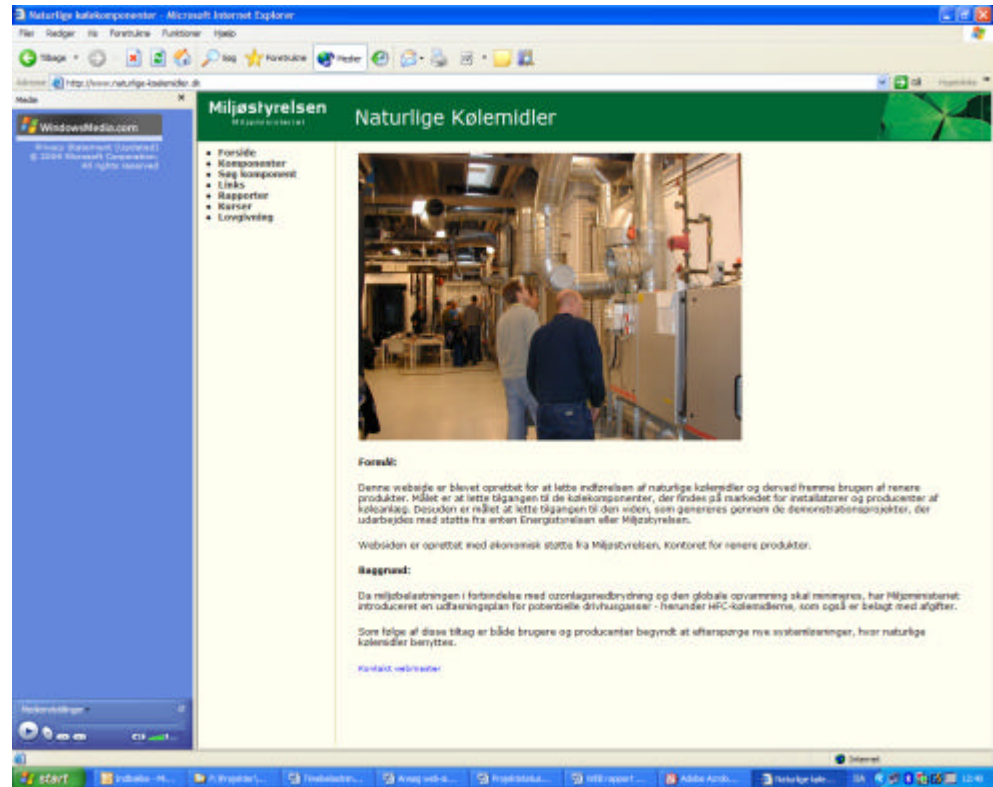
Naturlige kølekomponenter - Microsoft Internet Explorer

Filer Rediger Vis Foretrukne Funktioner Hjælp

Tilbage Søg Foretrukne Medier

Adresse http://www.naturlige-kølemidler.dk Gå Hyperlinks

Medie

WindowsMedia.com

Privacy Statement (Updated) © 2004 Microsoft Corporation. All rights reserved

Medieindstillinger

Miljøstyrelsen
Miljøministeriet

Naturlige Kølemidler

• Forside
• Komponenter
• Søg komponent
• Links
• Rapporter
• Kurser
• Lovgivning

Formål:

Denne webside er blevet oprettet for at lette indførelsen af naturlige kølemidler og derved fremme brugen af renere produkter. Målet er at lette tilgangen til de kølekomponenter, der findes på markedet for installatører og producenter af køleanlæg. Desuden er målet at lette tilgangen til den viden, som genereres gennem de demonstrationsprojekter, der udarbejdes med støtte fra enten Energistyrelsen eller Miljøstyrelsen.

Websiden er oprettet med økonomisk støtte fra Miljøstyrelsen, Kontoret for renere produkter.

Baggrund:

Da miljøbelastningen i forbindelse med ozonlagsnedbrydning og den globale opvarmning skal minimeres, har Miljøministeriet introduceret en udfasningsplan for potentielle drivhusgasser - herunder HFC-kølemidlerne, som også er belagt med afgifter.

Som følge af disse tiltag er både brugere og producenter begyndt at efterspørge nye systemløsninger, hvor naturlige kølemidler benyttes.

Kontakt webmaster

Internet

start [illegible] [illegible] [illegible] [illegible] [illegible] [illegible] Adobe Acrob... Naturlige køle... DA 12:40